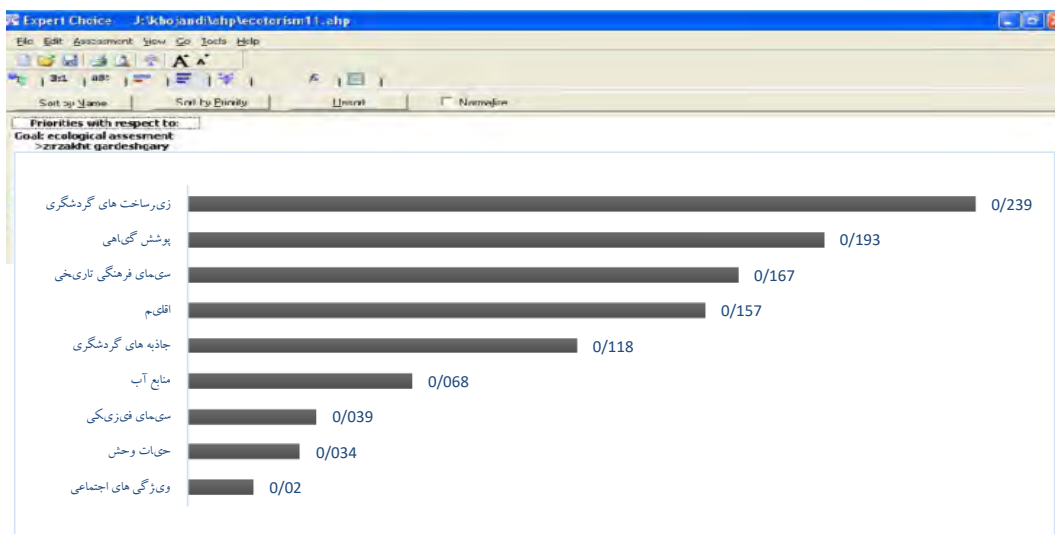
Expert Choice J:\khojandi\ahp\ecoturism11.ahp
File Edit Assessment View Go Tools Help
Sort by Name Sort by Priority Unsort Normalize
Priorities with respect to:
Goal: ecological assesment
>zirzakht gardeshgary

زیرساخت های گردشگری 0/239
پوشش گیاهی 0/193
سیمای فرهنگی تاریخی 0/167
اقلیم 0/157
جاذبه های گردشگری 0/118
منابع آب 0/068
سیمای فیزیکی 0/039
حیات وحش 0/034
ویژگی های اجتماعی 0/02